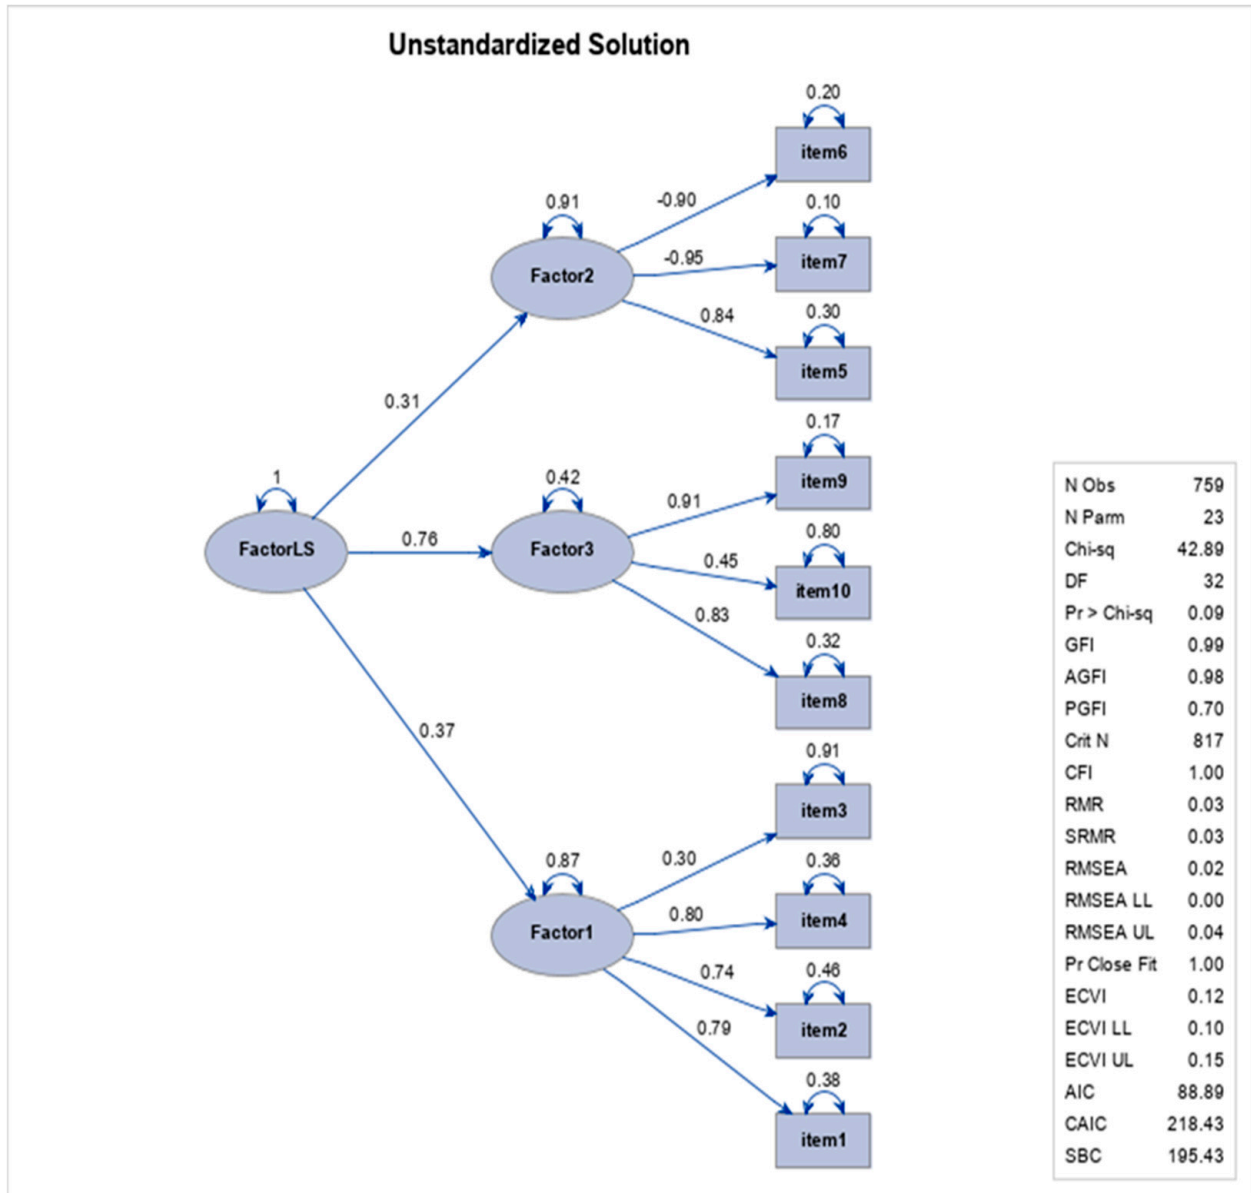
Unstandardized Solution

0.20
item6
0.91
-0.90
0.10
Factor2
-0.95
item7
0.84
0.30
item5
0.31
0.17
item9
1
0.42
0.91
0.80
FactorLS
0.76
Factor3
0.45
item10
0.83
0.32
item8
0.37
0.91
item3
0.87
0.30
0.36
Factor1
0.80
item4
0.74
0.46
item2
0.79
0.38
item1

| | |
|---|---|
| N Obs | 759 |
| N Parm | 23 |
| Chi-sq | 42.89 |
| DF | 32 |
| Pr > Chi-sq | 0.09 |
| GFI | 0.99 |
| AGFI | 0.98 |
| PGFI | 0.70 |
| Crit N | 817 |
| CFI | 1.00 |
| RMR | 0.03 |
| SRMR | 0.03 |
| RMSEA | 0.02 |
| RMSEA LL | 0.00 |
| RMSEA UL | 0.04 |
| Pr Close Fit | 1.00 |
| ECVI | 0.12 |
| ECVI LL | 0.10 |
| ECVI UL | 0.15 |
| AIC | 88.89 |
| CAIC | 218.43 |
| SBC | 195.43 |